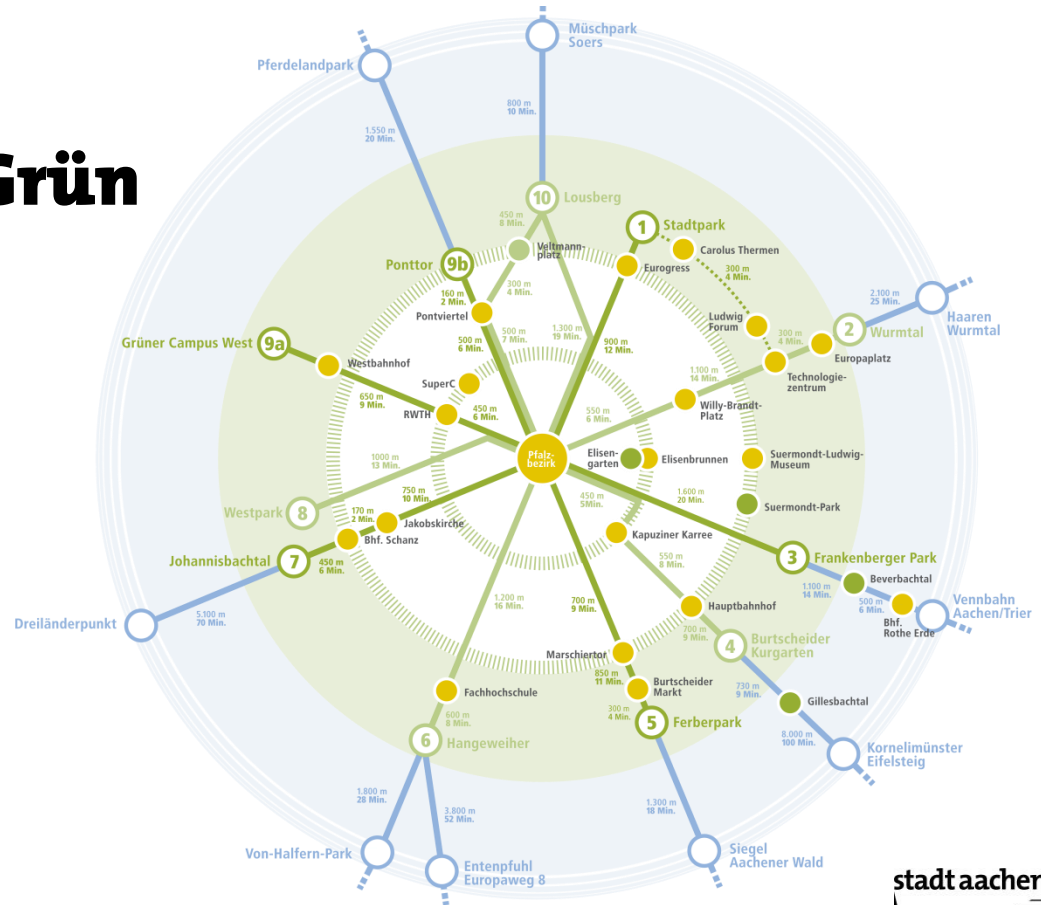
Grün

Müschpark Soers

800 m 10 Min.

Pferdelandpark

1.550 m 20 Min.

10 Lousberg

450 m 8 Min.

Veltmannplatz

1 Stadtpark

Carolus Thermen

Eurogress

300 m 4 Min.

9b Ponttor

160 m 2 Min.

300 m 4 Min.

Pontviertel

Ludwig Forum

2.100 m 25 Min.

Haaren Wurmtal

2 Wurmtal

300 m 4 Min.

Europaplatz

Technologiezentrum

Grüner Campus West 9a

Westbahnhof

500 m 6 Min.

500 m 7 Min.

1.300 m 19 Min.

900 m 12 Min.

SuperC

650 m 9 Min.

RWTH

450 m 6 Min.

1.100 m 14 Min.

Willy-Brandt-Platz

550 m 6 Min.

1000 m 13 Min.

Pfalzbezirk

Elisengarten

Elisenbrunnen

Suermondt-Ludwig-Museum

750 m 10 Min.

450 m 5Min.

1.600 m 20 Min.

Suermondt-Park

Westpark 8

170 m 2 Min.

Jakobskirche

Bhf. Schanz

Kapuziner Karree

3 Frankenberger Park

Johannisbachtal 7

450 m 6 Min.

550 m 8 Min.

Beverbachtal

1.100 m 14 Min.

500 m 6 Min.

Vennbahn Aachen/Trier

Bhf. Rothe Erde

Dreiländerpunkt

5.100 m 70 Min.

1.200 m 16 Min.

700 m 9 Min.

Hauptbahnhof

700 m 9 Min.

4 Burtscheider Kurgarten

Marschiertor

850 m 11 Min.

Burtscheider Markt

730 m 9 Min.

Gillesbachtal

Fachhochschule

600 m 8 Min.

300 m 4 Min.

5 Ferberpark

8.000 m 100 Min.

Kornelimünster Eifelsteig

6 Hangeweiher

1.800 m 28 Min.

3.800 m 52 Min.

1.300 m 18 Min.

Von-Halfern-Park

Entenpfuhl Europaweg 8

Siegel Aachener Wald

stadt aachen